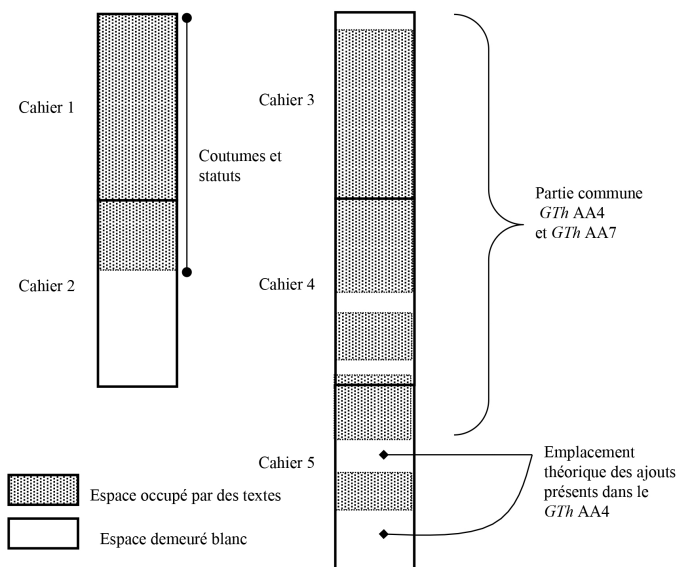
Cahier 1

Coutumes et statuts

Cahier 2

Cahier 3

Cahier 4

Partie commune *GTh* AA4 et *GTh* AA7

Cahier 5

Emplacement théorique des ajouts présents dans le *GTh* AA4

Espace occupé par des textes

Espace demeuré blanc